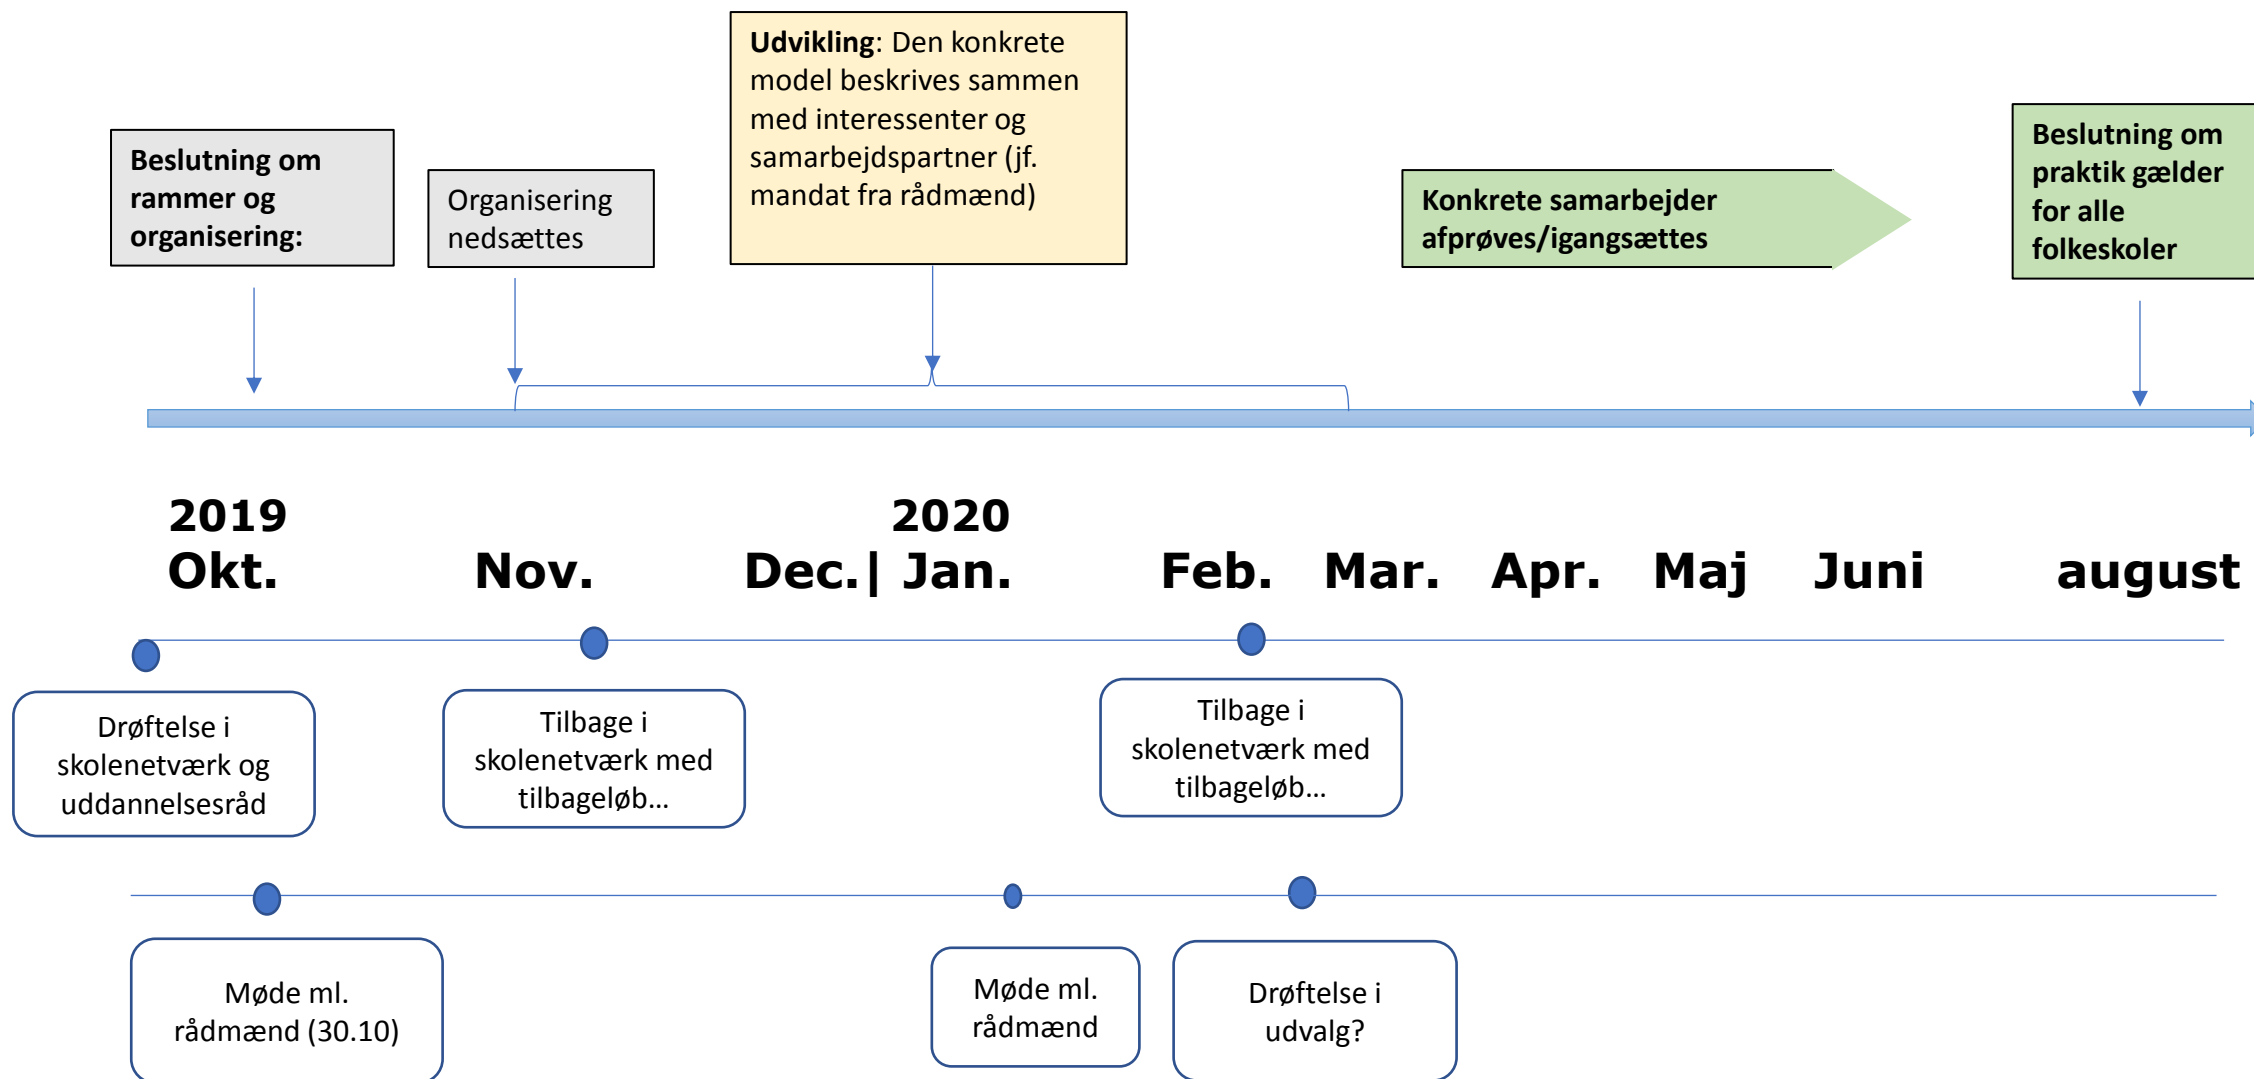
**Udvikling**: Den konkrete model beskrives sammen med interessenter og samarbejdspartner (jf. mandat fra rådmænd)

**Beslutning om rammer og organisering:**

Organisering nedsættes

**Konkrete samarbejder afprøves/igangsættes**

**Beslutning om praktik gælder for alle folkeskoler**

**2019**
**Okt.**

**Nov.**

**2020**
**Dec.| Jan.**

**Feb.**

**Mar.**

**Apr.**

**Maj**

**Juni**

**august**

Drøftelse i skolenetværk og uddannelsesråd

Tilbage i skolenetværk med tilbageløb…

Tilbage i skolenetværk med tilbageløb…

Møde ml. rådmænd (30.10)

Møde ml. rådmænd

Drøftelse i udvalg?